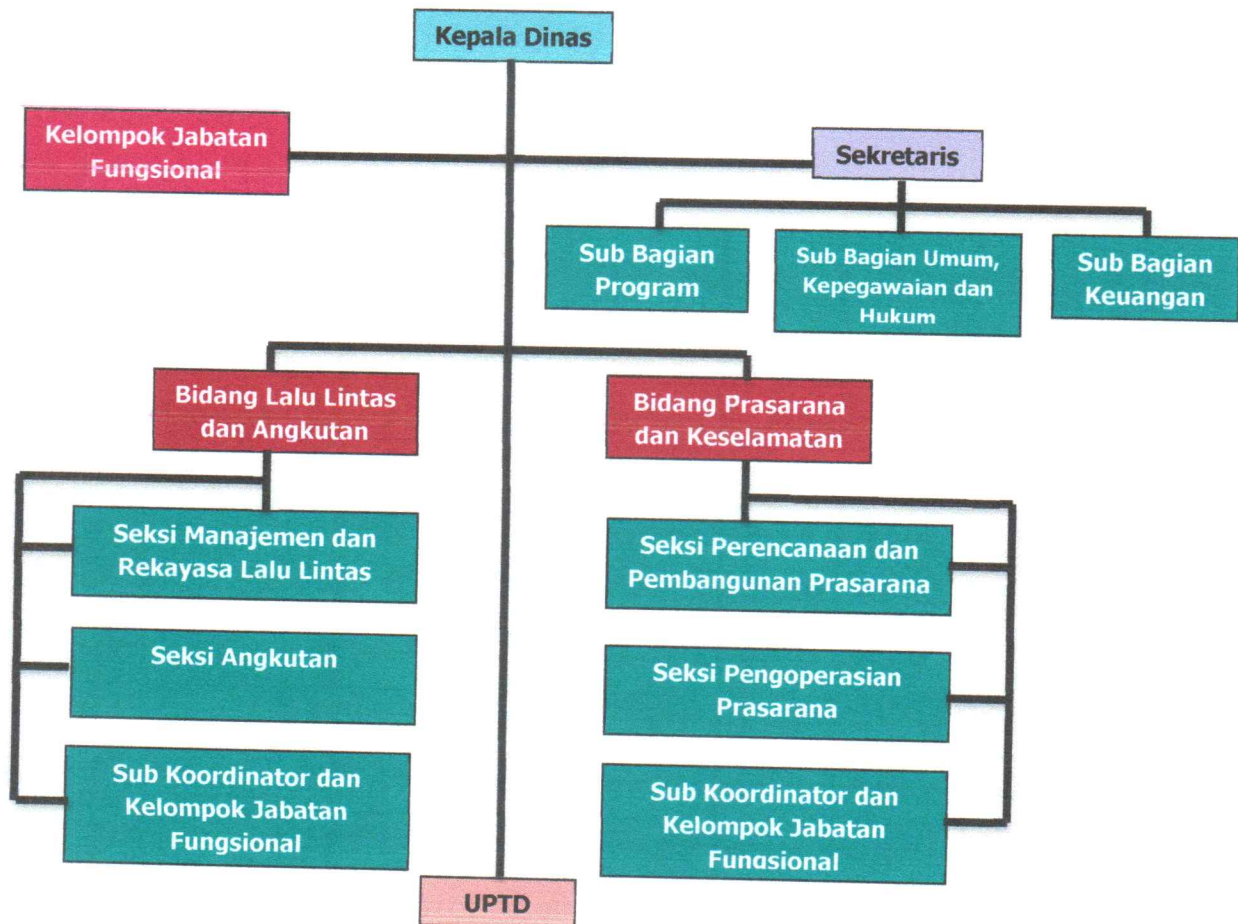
Kepala Dinas

Kelompok Jabatan Fungsional

Sekretaris

Sub Bagian Program

Sub Bagian Umum, Kepegawaian dan Hukum

Sub Bagian Keuangan

Bidang Lalu Lintas dan Angkutan

Seksi Manajemen dan Rekayasa Lalu Lintas

Seksi Angkutan

Sub Koordinator dan Kelompok Jabatan Fungsional

Bidang Prasarana dan Keselamatan

Seksi Perencanaan dan Pembangunan Prasarana

Seksi Pengoperasian Prasarana

Sub Koordinator dan Kelompok Jabatan Fungsional

UPTD